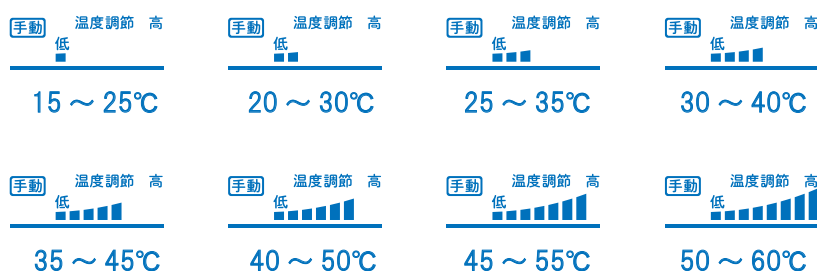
手動 温度調節 高
低
15 ～ 25℃

手動 温度調節 高
低
20 ～ 30℃

手動 温度調節 高
低
25 ～ 35℃

手動 温度調節 高
低
30 ～ 40℃

手動 温度調節 高
低
35 ～ 45℃

手動 温度調節 高
低
40 ～ 50℃

手動 温度調節 高
低
45 ～ 55℃

手動 温度調節 高
低
50 ～ 60℃